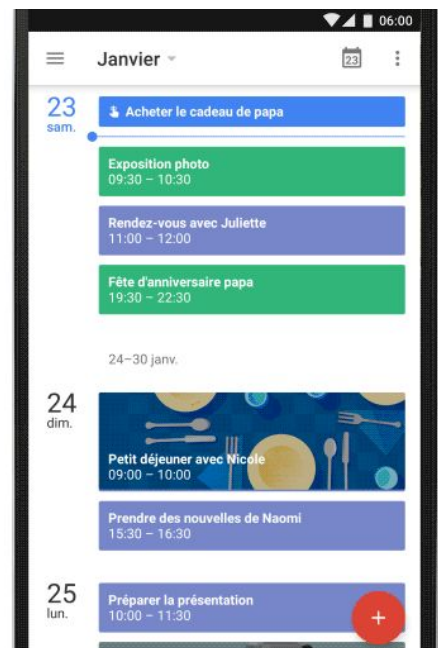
06:00

Janvier

23

23
sam.

Acheter le cadeau de papa

Exposition photo
09:30 – 10:30

Rendez-vous avec Juliette
11:00 – 12:00

Fête d'anniversaire papa
19:30 – 22:30

24–30 janv.

24
dim.

Petit déjeuner avec Nicole
09:00 – 10:00

Prendre des nouvelles de Naomi
15:30 – 16:30

25
lun.

Préparer la présentation
10:00 – 11:30

+